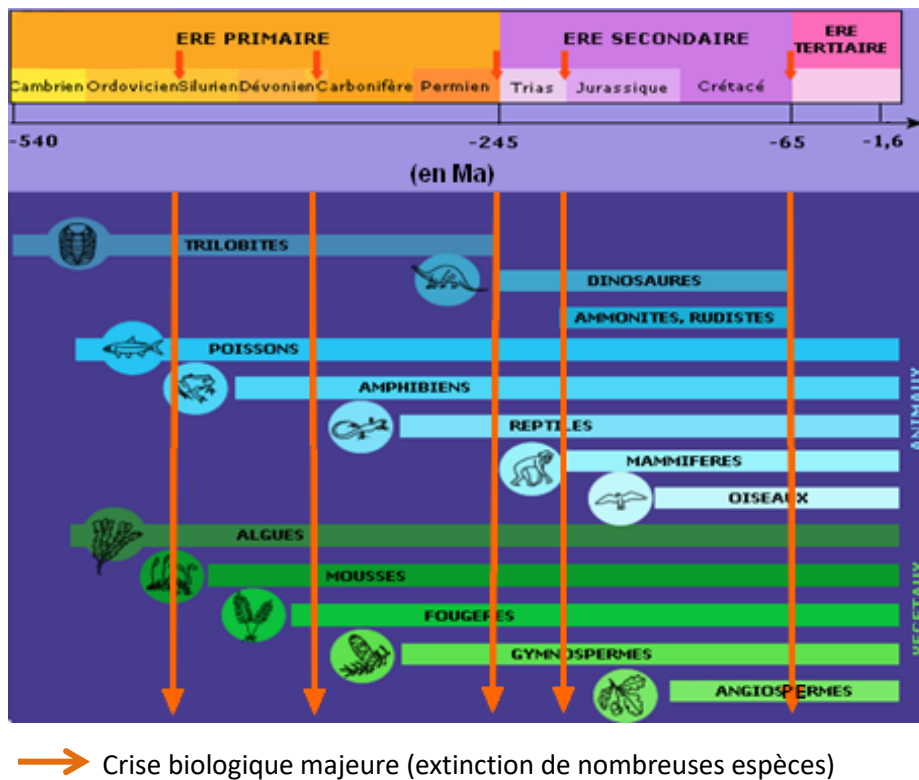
ERE PRIMAIRE
ERE SECONDAIRE
ERE TERTIAIRE
Cambrien Ordovicien Silurien Dévonien Carbonifère Permien
Trias Jurassique Crétacé
-540
-245
-65
-1,6
(en Ma)
TRILOBITES
DINOSAURES
AMMONITES, RUDISTES
POISSONS
AMPHIBIENS
REPTILES
MAMMIFERES
OISEAUX
ANIMAUX
ALGUES
MOUSSES
FOUGERES
GYMNOSPERMES
ANGIOSPERMES
VEGETAUX
Crise biologique majeure (extinction de nombreuses espèces)